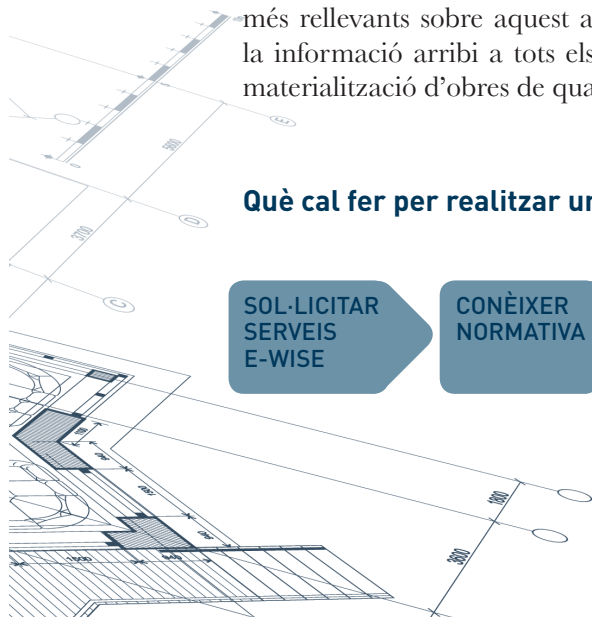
més rellevants sobre aquest a
la informació arribi a tots els
materialització d'obres de qua

Què cal fer per realitzar un

SOL·LICITAR SERVEIS E-WISE

CONÈIXER NORMATIVA

5500

3700

D

C

1800

3600